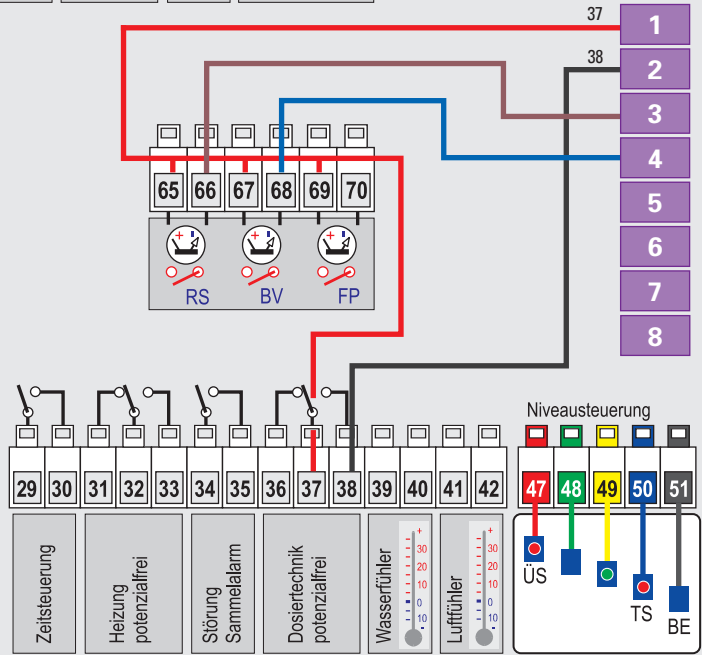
37
38
1
2
3
4
5
6
7
8
65 66 67 68 69 70
RS BV FP
Niveausteuerung
29 30 31 32 33 34 35 36 37 38 39 40 41 42
47 48 49 50 51
Zeitsteuerung
Heizung potenzialfrei
Störung Sammelalarm
Dosiertechnik potenzialfrei
Wasserfühler
+ 30 20 10 0 - 10
Luftfühler
+ 30 20 10 0 - 10
ÜS
TS
BE